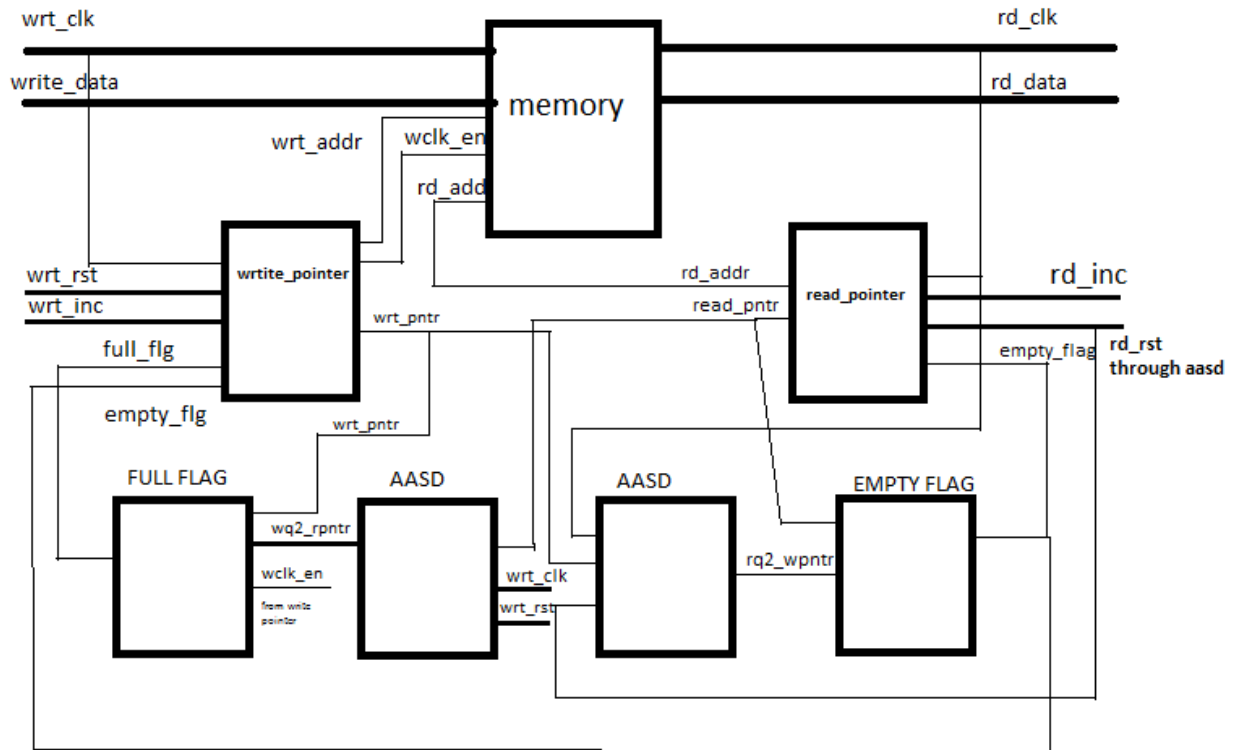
wrt_clk
write_data
memory
rd_clk
rd_data
wrt_addr
wclk_en
rd_addr
wrtite_pointer
wrt_rst
wrt_inc
full_flg
empty_flg
wrt_pntr
rd_addr
read_pntr
read_pointer
rd_inc
rd_rst
through aasd
empty_flag
wrt_pntr
FULL FLAG
AASD
AASD
EMPTY FLAG
wq2_rpntr
wclk_en
from write pointer
wrt_clk
wrt_rst
rq2_wpntr